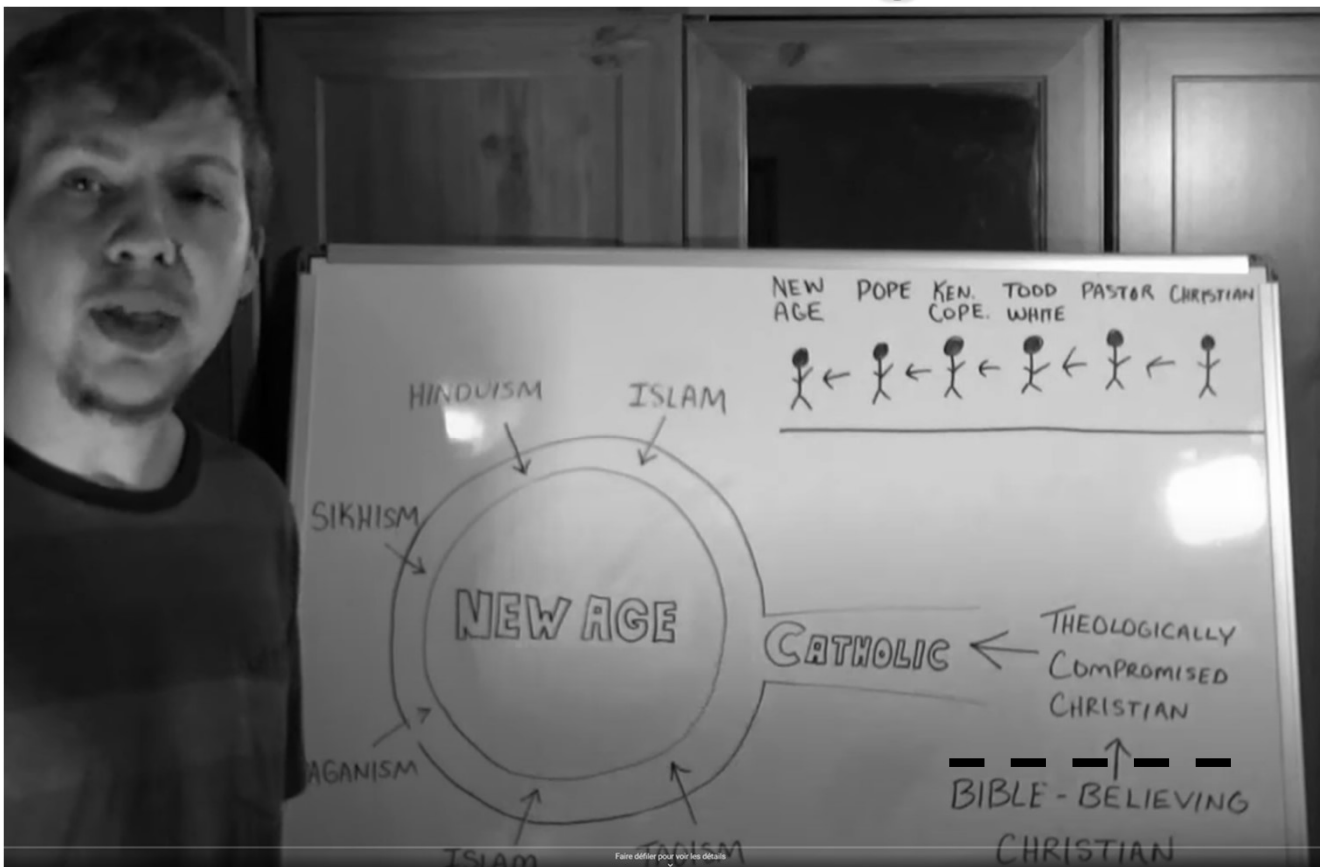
NEW AGE POPE KEN. COPE. TODD WHITE PASTOR CHRISTIAN

HINDUISM

ISLAM

SIKHISM

NEW AGE

CATHOLIC

THEOLOGICALLY COMPROMISED CHRISTIAN

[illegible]AGANISM

ISLAM

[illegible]ISM

BIBLE - BELIEVING CHRISTIAN

Faire défiler pour voir les détails